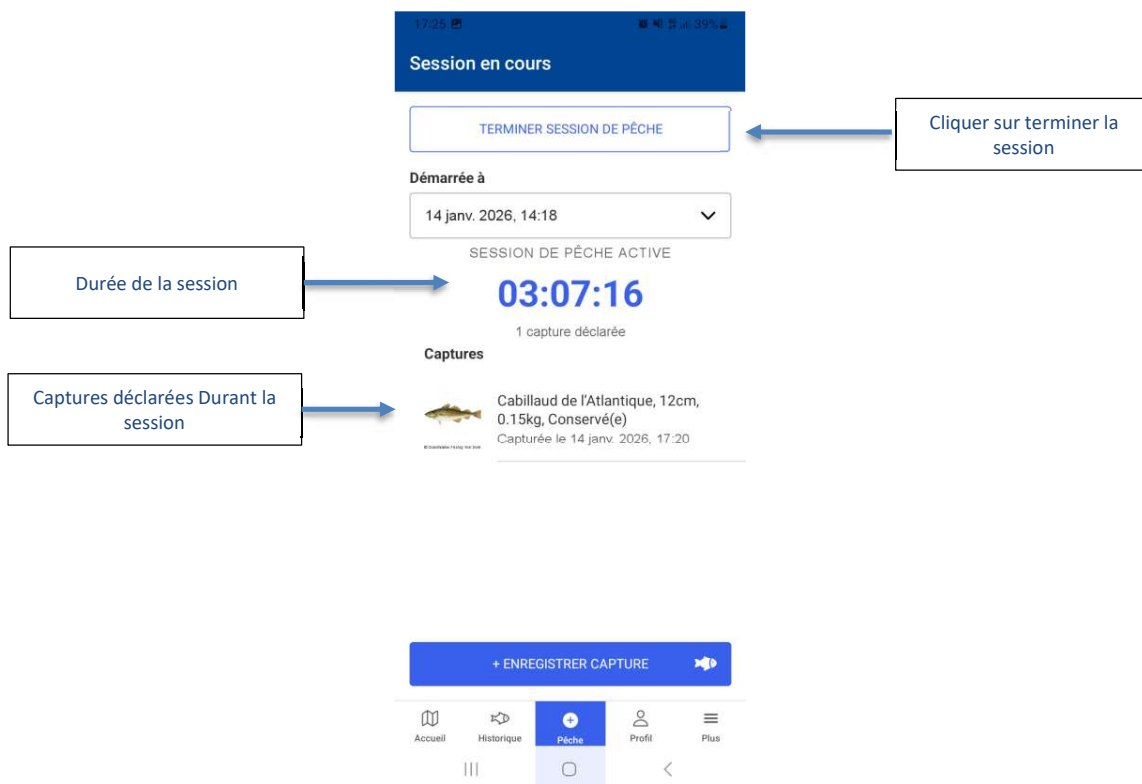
17:25 39%

Session en cours

TERMINER SESSION DE PÊCHE

Cliquer sur terminer la session

Démarrée à

14 janv. 2026, 14:18

SESSION DE PÊCHE ACTIVE

Durée de la session

03:07:16

1 capture déclarée

Captures

Captures déclarées Durant la session

Cabillaud de l'Atlantique, 12cm, 0.15kg, Conservé(e)
Capturée le 14 janv. 2026, 17:20

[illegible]

+ ENREGISTRER CAPTURE

Accueil
Historique
Pêche
Profil
Plus